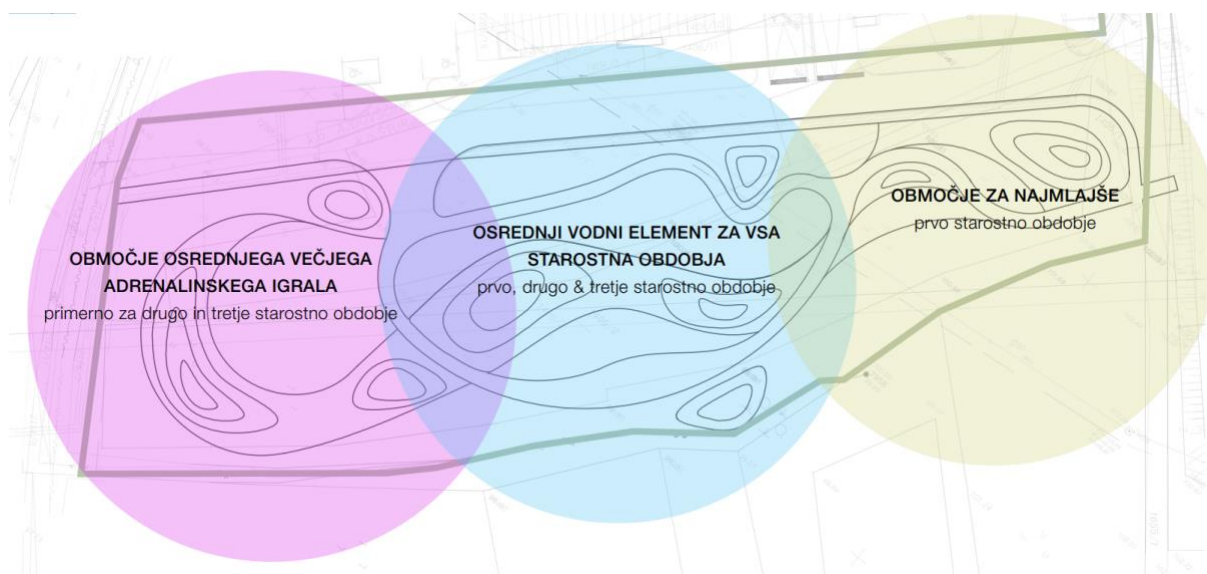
OBMOČJE OSREDNJEGA VEČJEGA ADRENALINSKEGA IGRALA
primerno za drugo in tretje starostno obdobje

OSREDNJI VODNI ELEMENT ZA VSA STAROSTNA OBDOBJA
prvo, drugo & tretje starostno obdobje

OBMOČJE ZA NAJMLAJŠE
prvo starostno obdobje